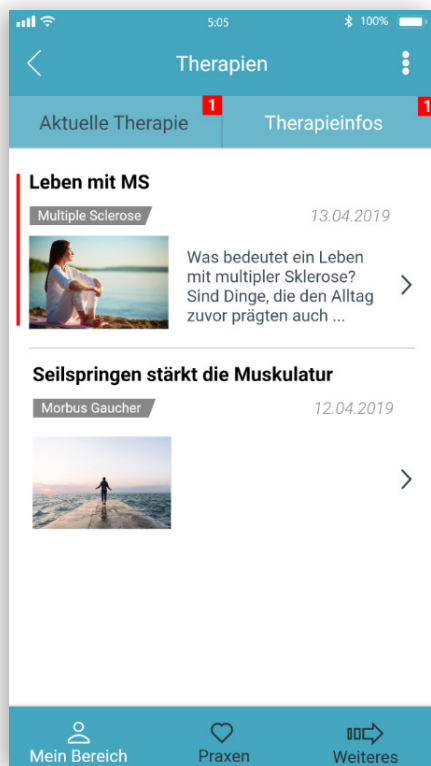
5:05

100%

Therapien

Aktuelle Therapie 1

Therapieinfos 1

Leben mit MS

Multiple Sclerose

13.04.2019

Was bedeutet ein Leben mit multipler Sklerose? Sind Dinge, die den Alltag zuvor prägten auch ...

Seilspringen stärkt die Muskulatur

Morbus Gaucher

12.04.2019

Mein Bereich

Praxen

Weiteres